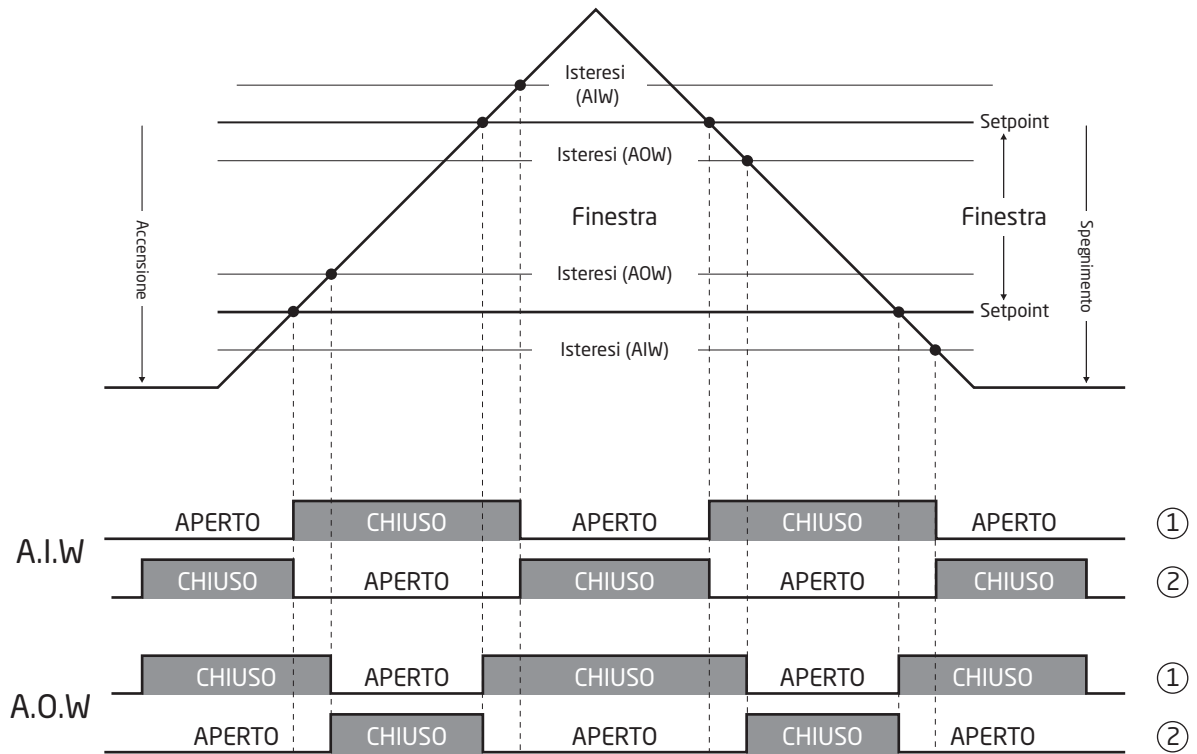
Isteresi (AIW)

Setpoint

Isteresi (AOW)

Accensione

Finestra

Finestra

Spegnimento

Isteresi (AOW)

Setpoint

Isteresi (AIW)

A.I.W

APERTO CHIUSO APERTO CHIUSO APERTO ①

CHIUSO APERTO CHIUSO APERTO CHIUSO ②

A.O.W

CHIUSO APERTO CHIUSO APERTO CHIUSO ①

APERTO CHIUSO APERTO CHIUSO APERTO ②